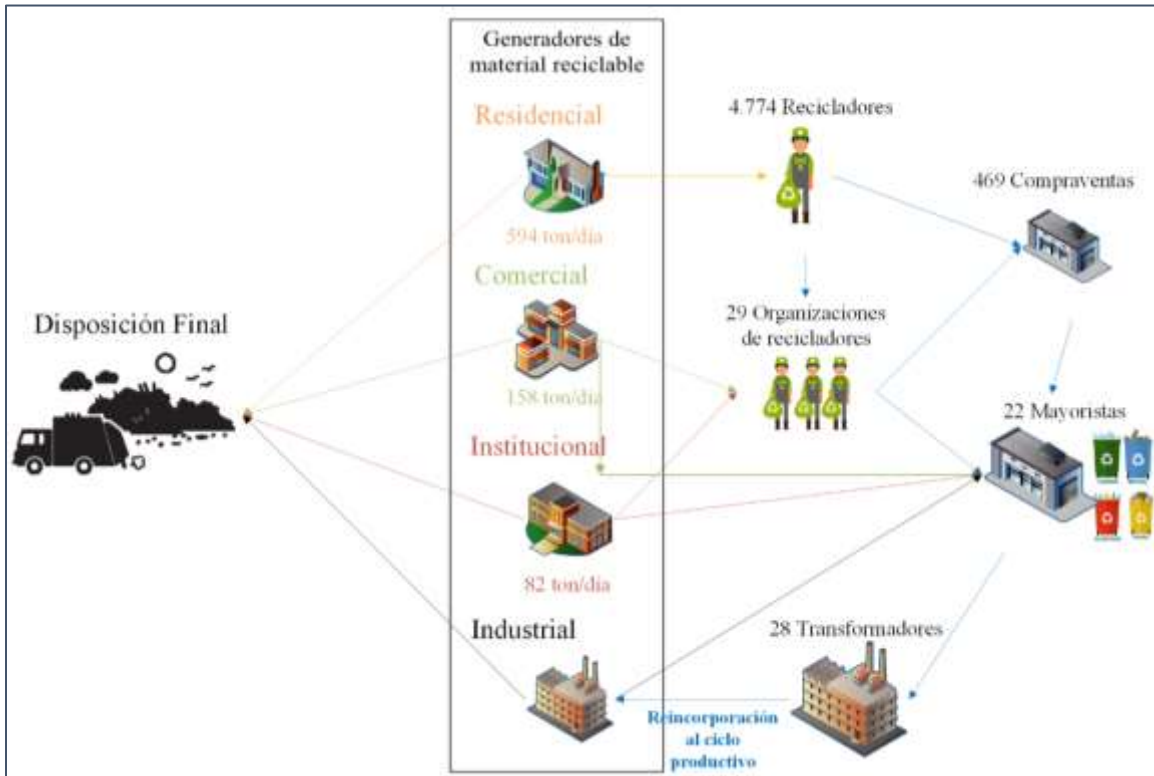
Generadores de material reciclable

Residencial

594 ton/día

Comercial

158 ton/día

Institucional

82 ton/día

Industrial

Disposición Final

4.774 Recicladores

29 Organizaciones de recicladores

469 Compraventas

22 Mayoristas

28 Transformadores

Reincorporación al ciclo productivo